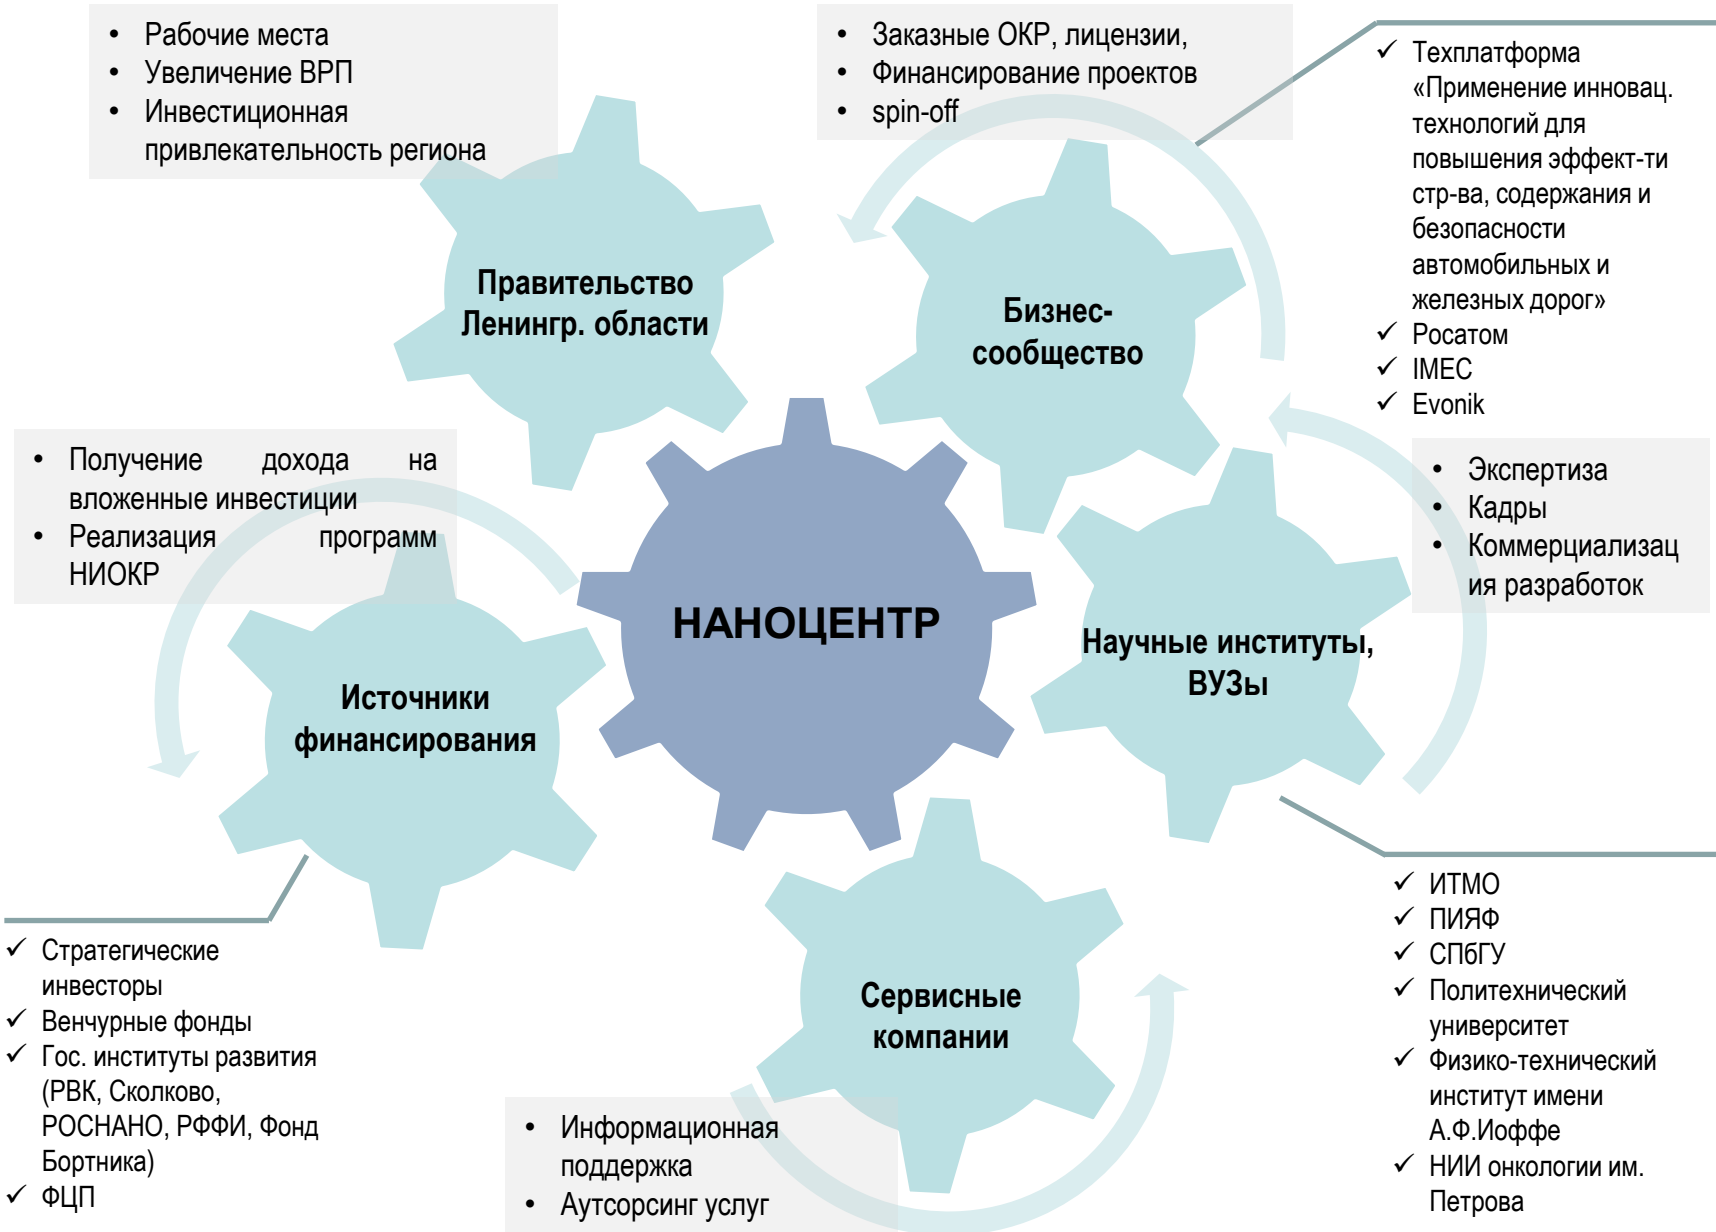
• Рабочие места
• Увеличение ВРП
• Инвестиционная привлекательность региона

• Заказные ОКР, лицензии,
• Финансирование проектов
• spin-off

✓ Техплатформа «Применение инновац. технологий для повышения эффект-ти стр-ва, содержания и безопасности автомобильных и железных дорог»
✓ Росатом
✓ IMEC
✓ Evonik

Правительство Ленингр. области

Бизнес-сообщество

• Получение дохода на вложенные инвестиции
• Реализация программ НИОКР

• Экспертиза
• Кадры
• Коммерциализация разработок

НАНОЦЕНТР

Научные институты, ВУЗы

Источники финансирования

Сервисные компании

✓ ИТМО
✓ ПИЯФ
✓ СПбГУ
✓ Политехнический университет
✓ Физико-технический институт имени А.Ф.Иоффе
✓ НИИ онкологии им. Петрова

✓ Стратегические инвесторы
✓ Венчурные фонды
✓ Гос. институты развития (РВК, Сколково, РОСНАНО, РФФИ, Фонд Бортника)
✓ ФЦП

• Информационная поддержка
• Аутсорсинг услуг